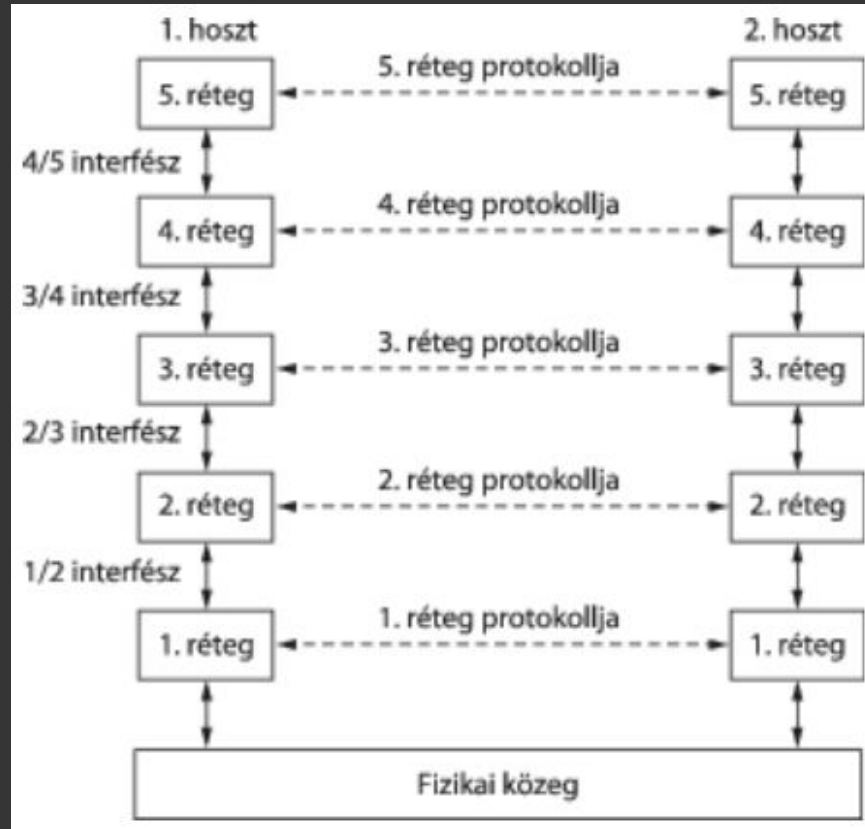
1. hoszt

2. hoszt

5. réteg protokollja

5. réteg

5. réteg

4/5 interfész

4. réteg protokollja

4. réteg

4. réteg

3/4 interfész

3. réteg protokollja

3. réteg

3. réteg

2/3 interfész

2. réteg protokollja

2. réteg

2. réteg

1/2 interfész

1. réteg protokollja

1. réteg

1. réteg

Fizikai közeg